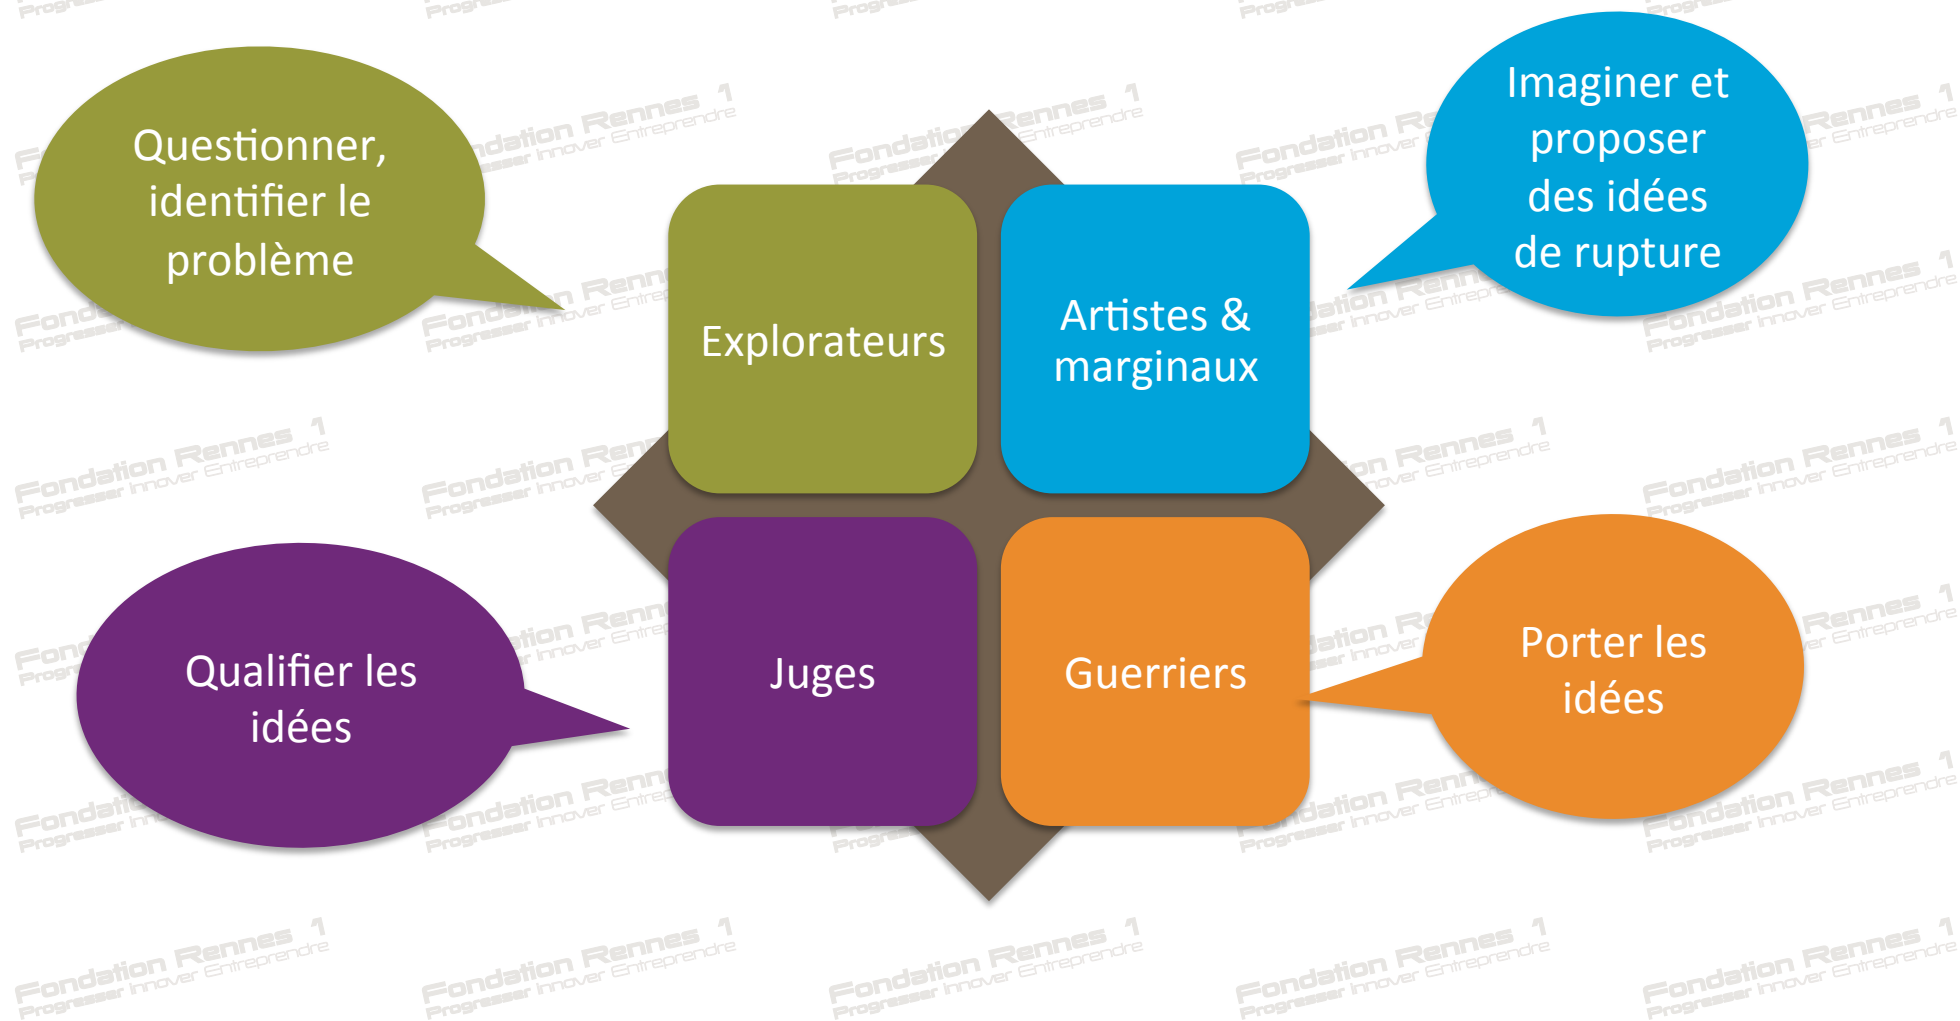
Questionner, identifier le problème

Imaginer et proposer des idées de rupture

Explorateurs

Artistes & marginaux

Juges

Guerriers

Qualifier les idées

Porter les idées

Fondation Rennes 1
Progresser Innover Entreprendre